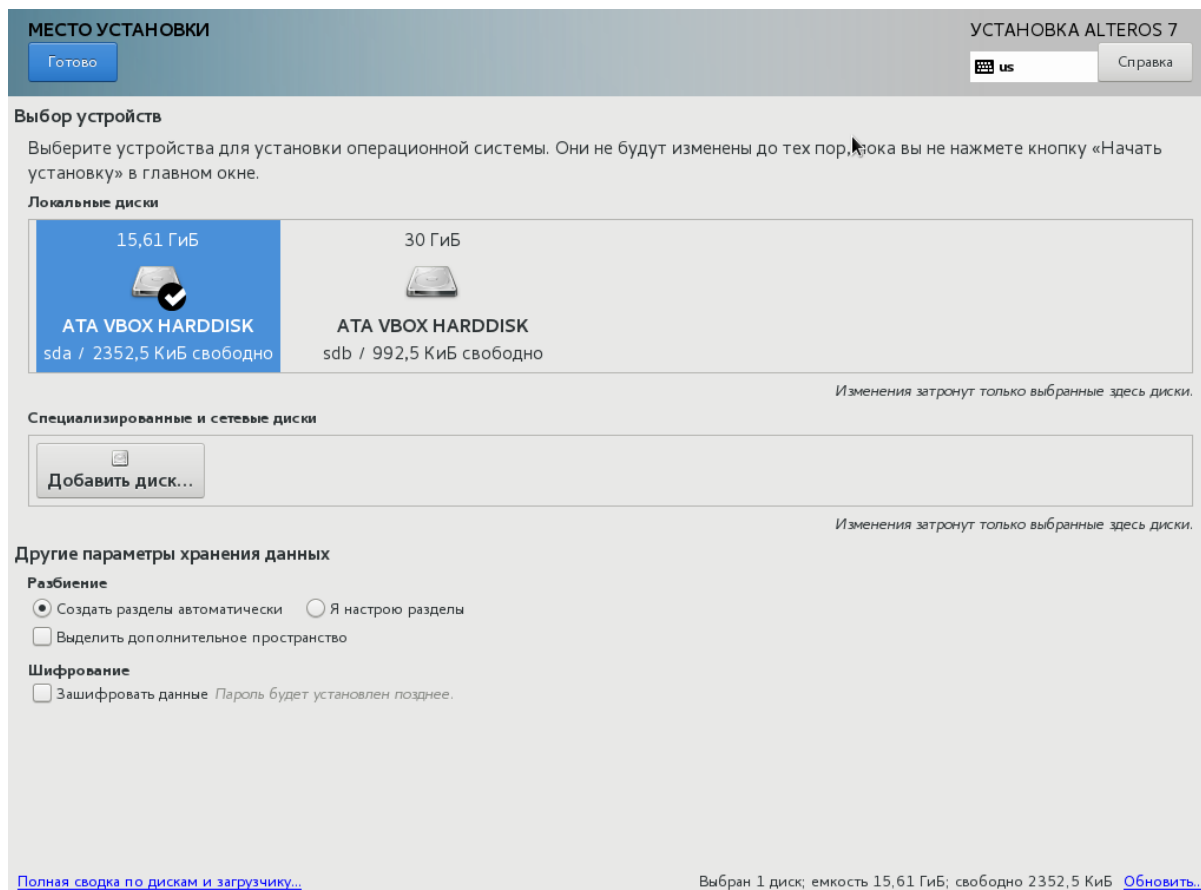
МЕСТО УСТАНОВКИ
Готово

УСТАНОВКА ALTEROS 7
us
Справка

Выбор устройств

Выберите устройства для установки операционной системы. Они не будут изменены до тех пор, пока вы не нажмете кнопку «Начать установку» в главном окне.

Локальные диски

15,61 ГиБ
ATA VBOX HARDDISK
sda / 2352,5 КиБ свободно

30 ГиБ
ATA VBOX HARDDISK
sdb / 992,5 КиБ свободно

Изменения затронут только выбранные здесь диски.

Специализированные и сетевые диски

Добавить диск...

Изменения затронут только выбранные здесь диски.

Другие параметры хранения данных

Разбиение
Создать разделы автоматически
Я настрою разделы
Выделить дополнительное пространство

Шифрование
Зашифровать данные Пароль будет установлен позднее.

Полная сводка по дискам и загрузчику...

Выбран 1 диск; емкость 15,61 ГиБ; свободно 2352,5 КиБ Обновить.